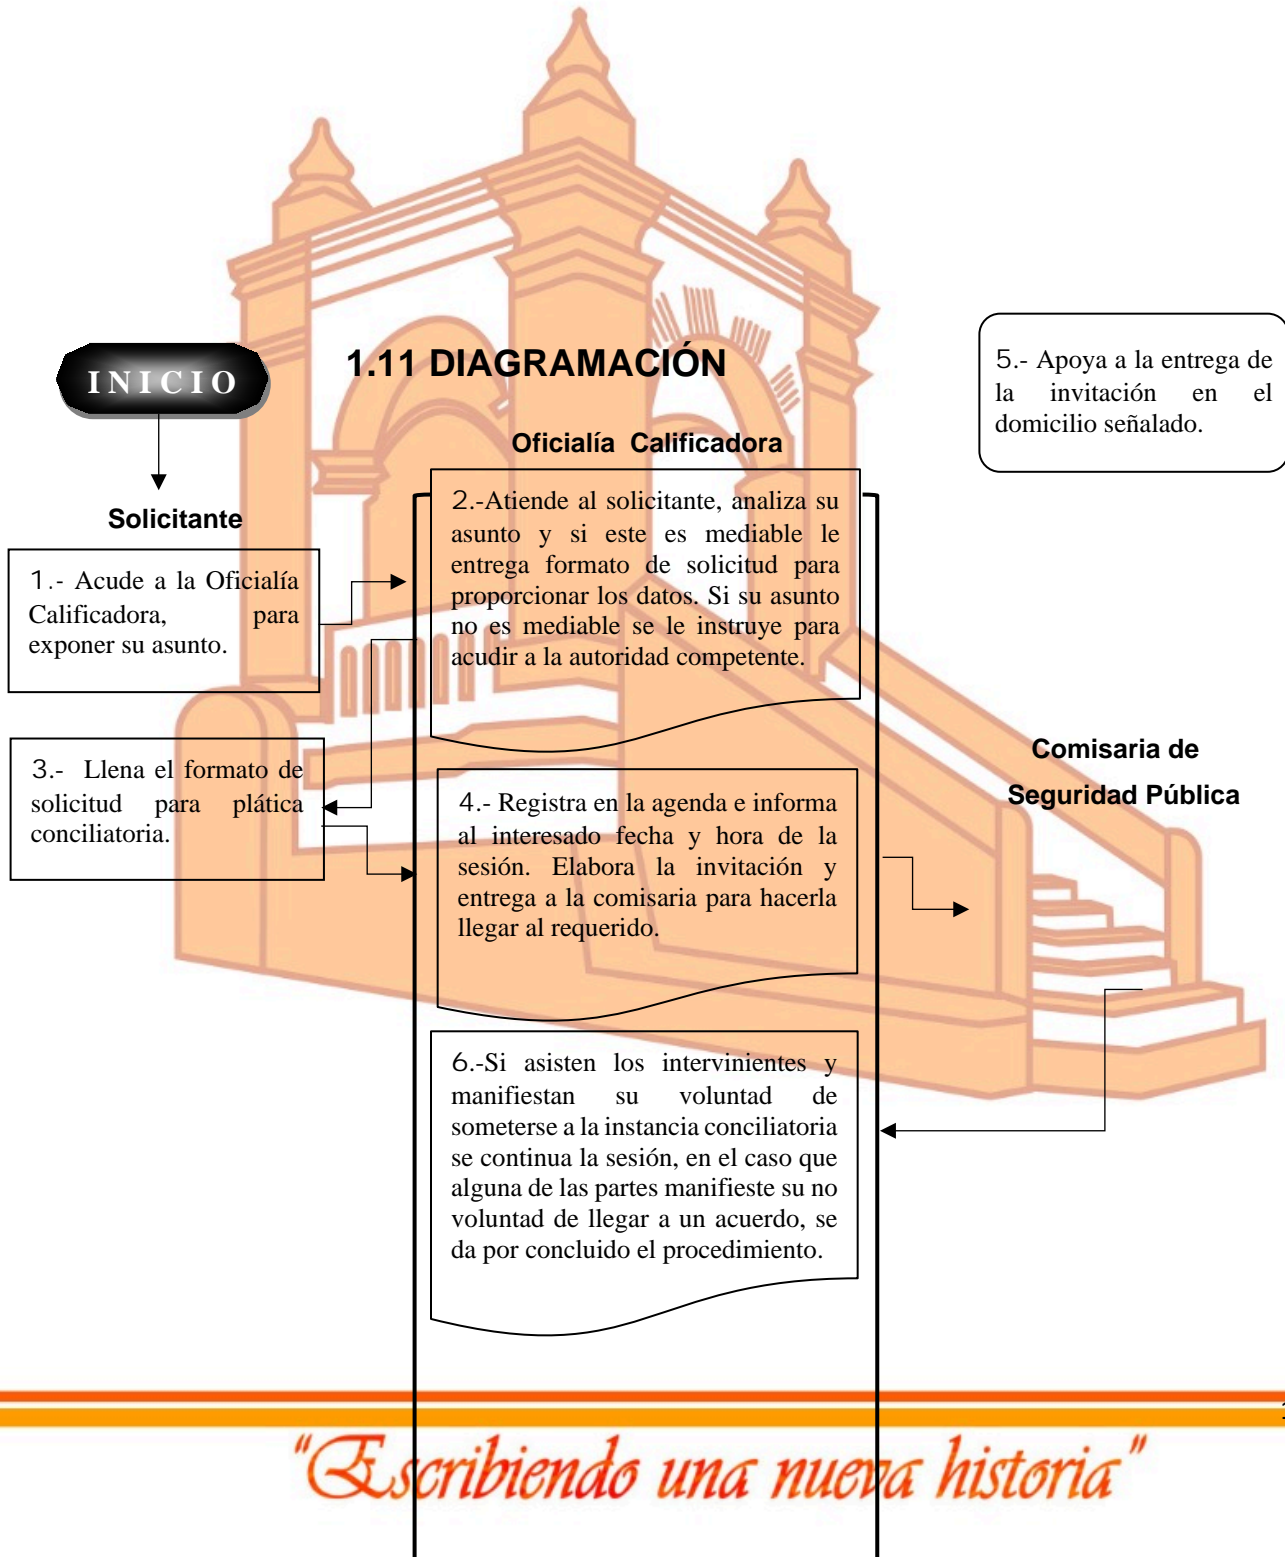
1.11 DIAGRAMACIÓN

INICIO

Oficialía Calificadora

5.- Apoya a la entrega de la invitación en el domicilio señalado.

Solicitante

1.- Acude a la Oficialía Calificadora, para exponer su asunto.

2.-Atiende al solicitante, analiza su asunto y si este es mediable le entrega formato de solicitud para proporcionar los datos. Si su asunto no es mediable se le instruye para acudir a la autoridad competente.

3.- Llena el formato de solicitud para plática conciliatoria.

Comisaria de Seguridad Pública

4.- Registra en la agenda e informa al interesado fecha y hora de la sesión. Elabora la invitación y entrega a la comisaria para hacerla llegar al requerido.

6.-Si asisten los intervinientes y manifiestan su voluntad de someterse a la instancia conciliatoria se continua la sesión, en el caso que alguna de las partes manifieste su no voluntad de llegar a un acuerdo, se da por concluido el procedimiento.

"Escribiendo una nueva historia"